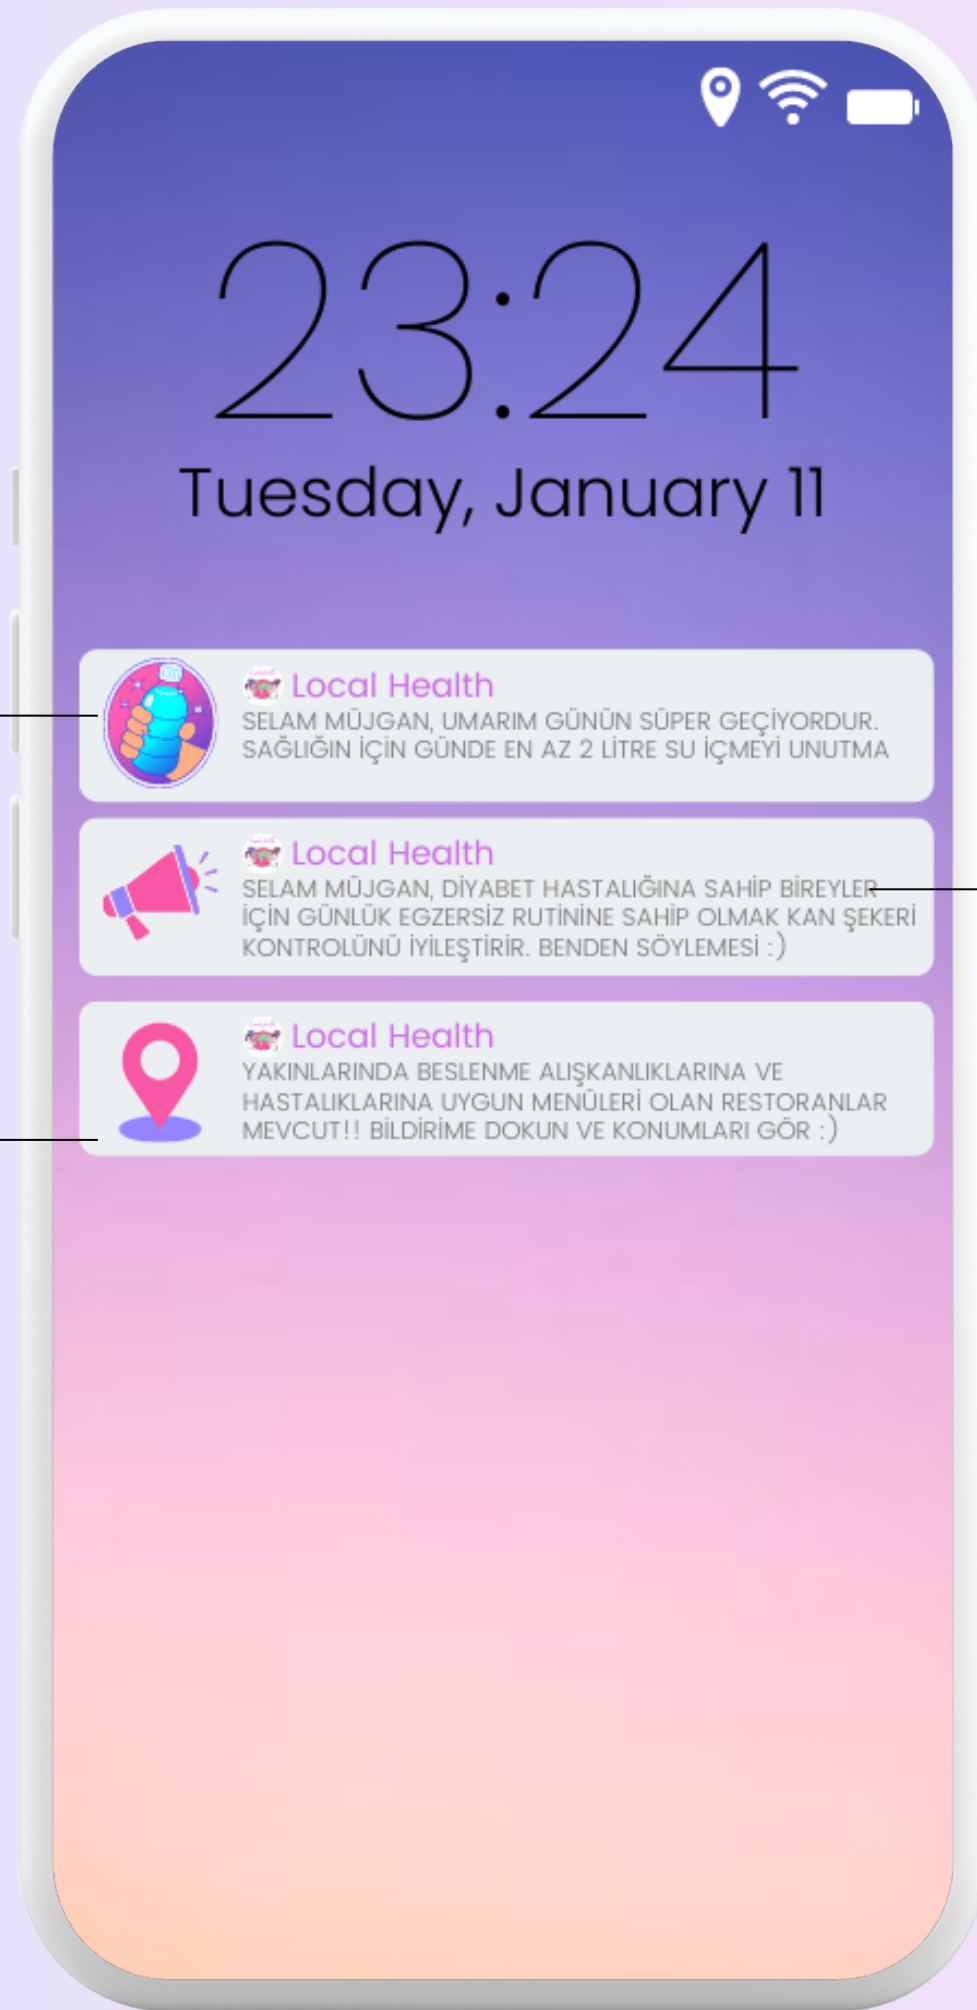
23:24

Tuesday, January 11

Local Health
SELAM MÜJGAN, UMARIM GÜNÜN SÜPER GEÇİYORDUR. SAĞLIĞIN İÇİN GÜNDE EN AZ 2 LİTRE SU İÇMEYİ UNUTMA

Local Health
SELAM MÜJGAN, DİYABET HASTALIĞINA SAHİP BİREYLER İÇİN GÜNLÜK EGZERSİZ RUTİNİNE SAHİP OLMAK KAN ŞEKERİ KONTROLÜNÜ İYİLEŞTİRİR. BENDEN SÖYLEMESİ :)

Local Health
YAKINLARINDA BESLENME ALIŞKANLIKLARINA VE HASTALIKLARINA UYGUN MENÜLERİ OLAN RESTORANLAR MEVCUT!! BİLDİRİME DOKUN VE KONUMLARI GÖR :)